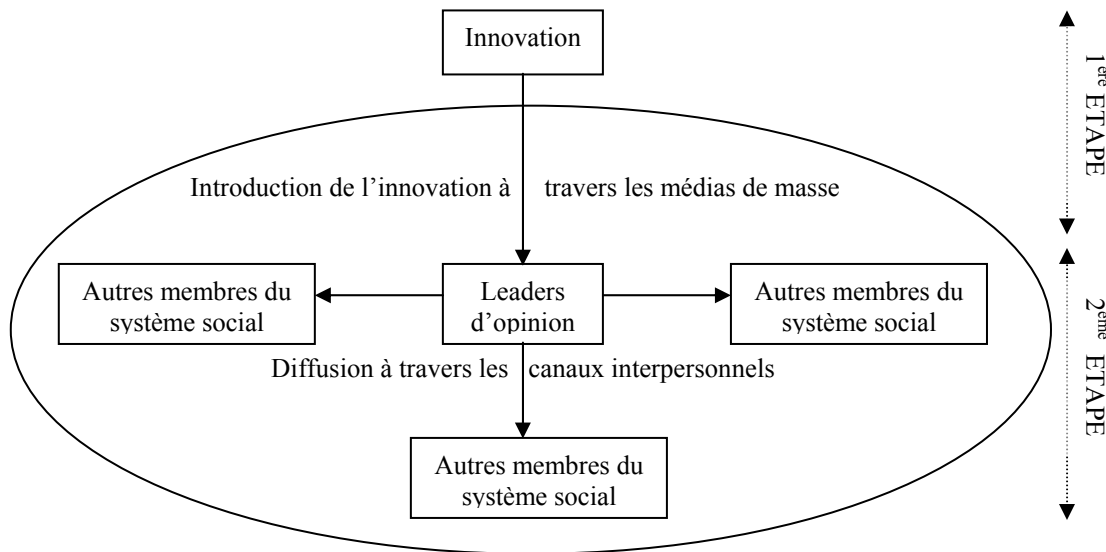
Innovation

Introduction de l'innovation à travers les médias de masse

Autres membres du système social

Leaders d'opinion

Autres membres du système social

Diffusion à travers les canaux interpersonnels

Autres membres du système social

1ère ETAPE

2ème ETAPE